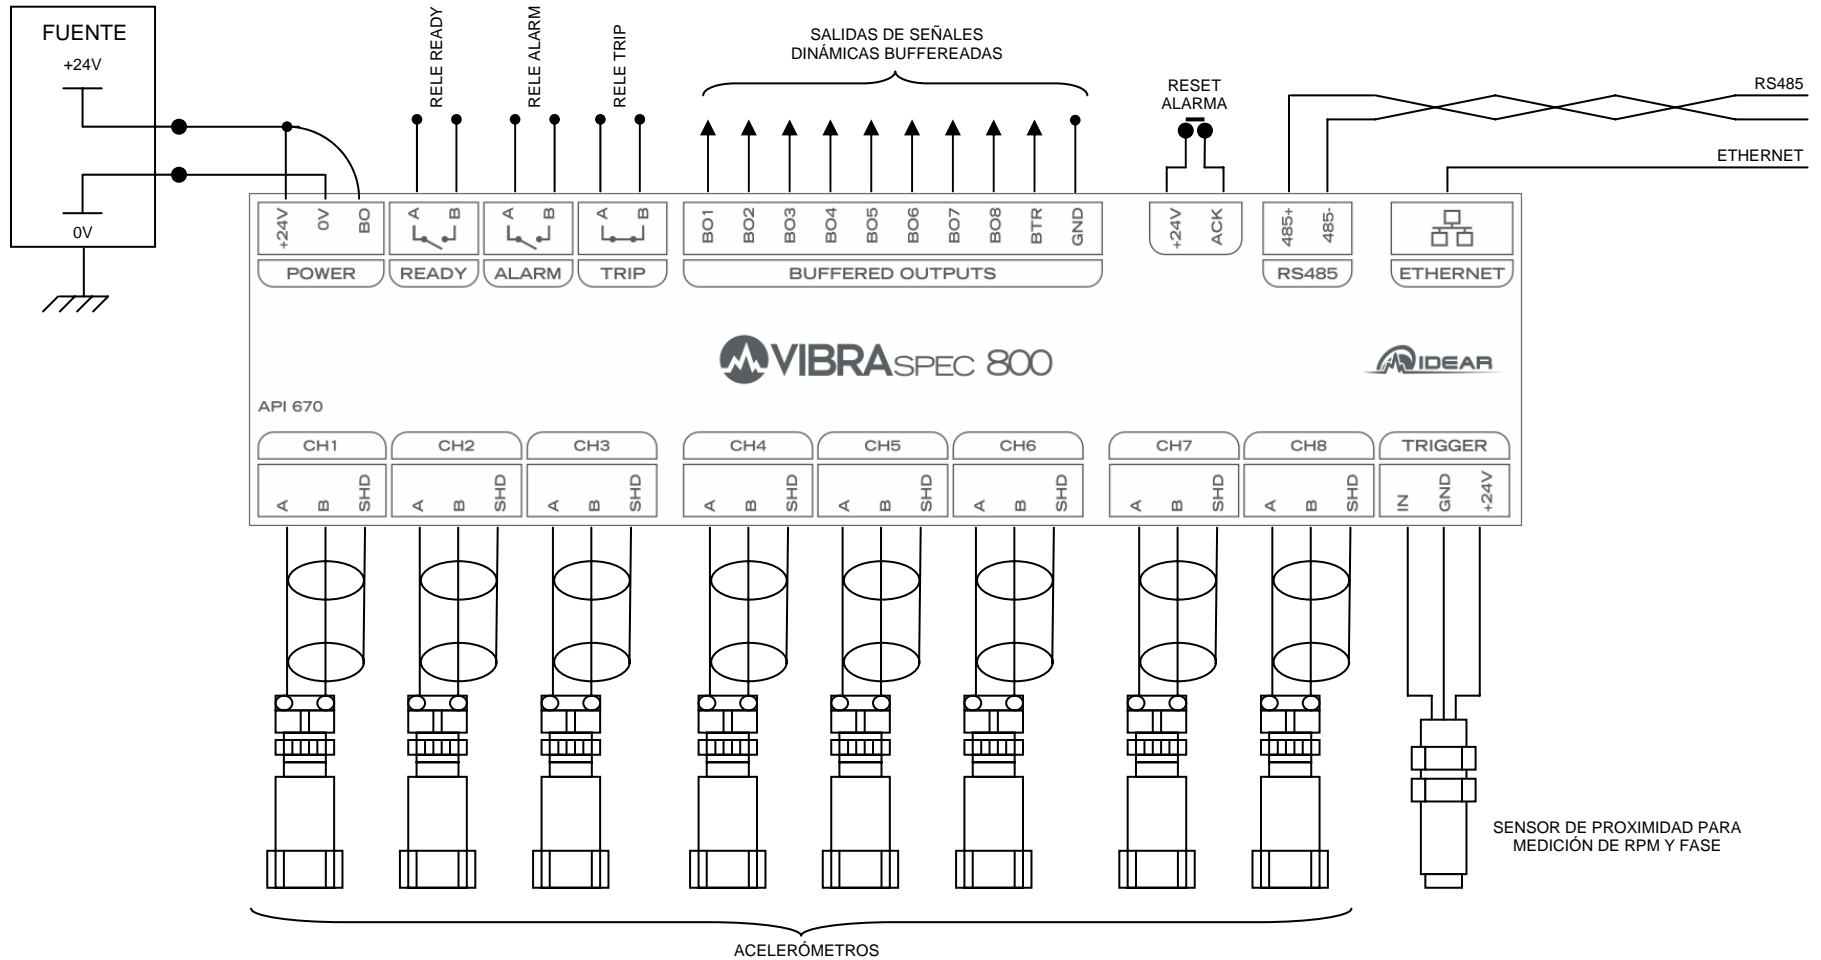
FUENTE
+24V
0V

RELE READY
RELE ALARM
RELE TRIP

SALIDAS DE SEÑALES DINÁMICAS BUFFEREADAS

RESET ALARMA

RS485

ETHERNET

+24V 0V BO
POWER
A B
READY
A B
ALARM
A B
TRIP
BO1 BO2 BO3 BO4 BO5 BO6 BO7 BO8 BTR GND
BUFFERED OUTPUTS
+24V ACK
485+ 485-
RS485
ETHERNET

VIBRASPEC 800

IDEAR

API 670

CH1
A B SHD
CH2
A B SHD
CH3
A B SHD
CH4
A B SHD
CH5
A B SHD
CH6
A B SHD
CH7
A B SHD
CH8
A B SHD
TRIGGER
IN GND +24V

SENSOR DE PROXIMIDAD PARA MEDICIÓN DE RPM Y FASE

ACELERÓMETROS